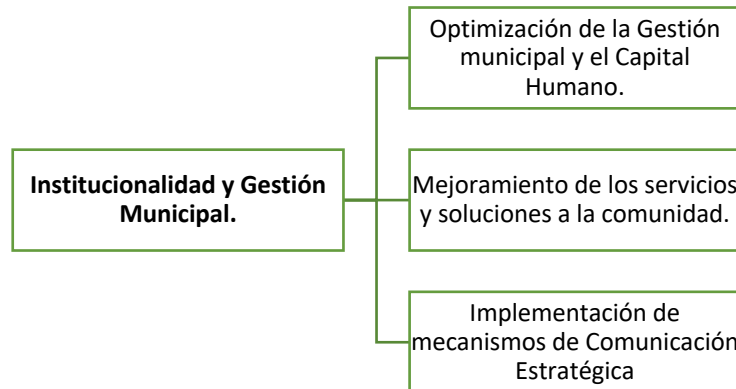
Institucionalidad y Gestión Municipal.

Optimización de la Gestión municipal y el Capital Humano.

Mejoramiento de los servicios y soluciones a la comunidad.

Implementación de mecanismos de Comunicación Estratégica